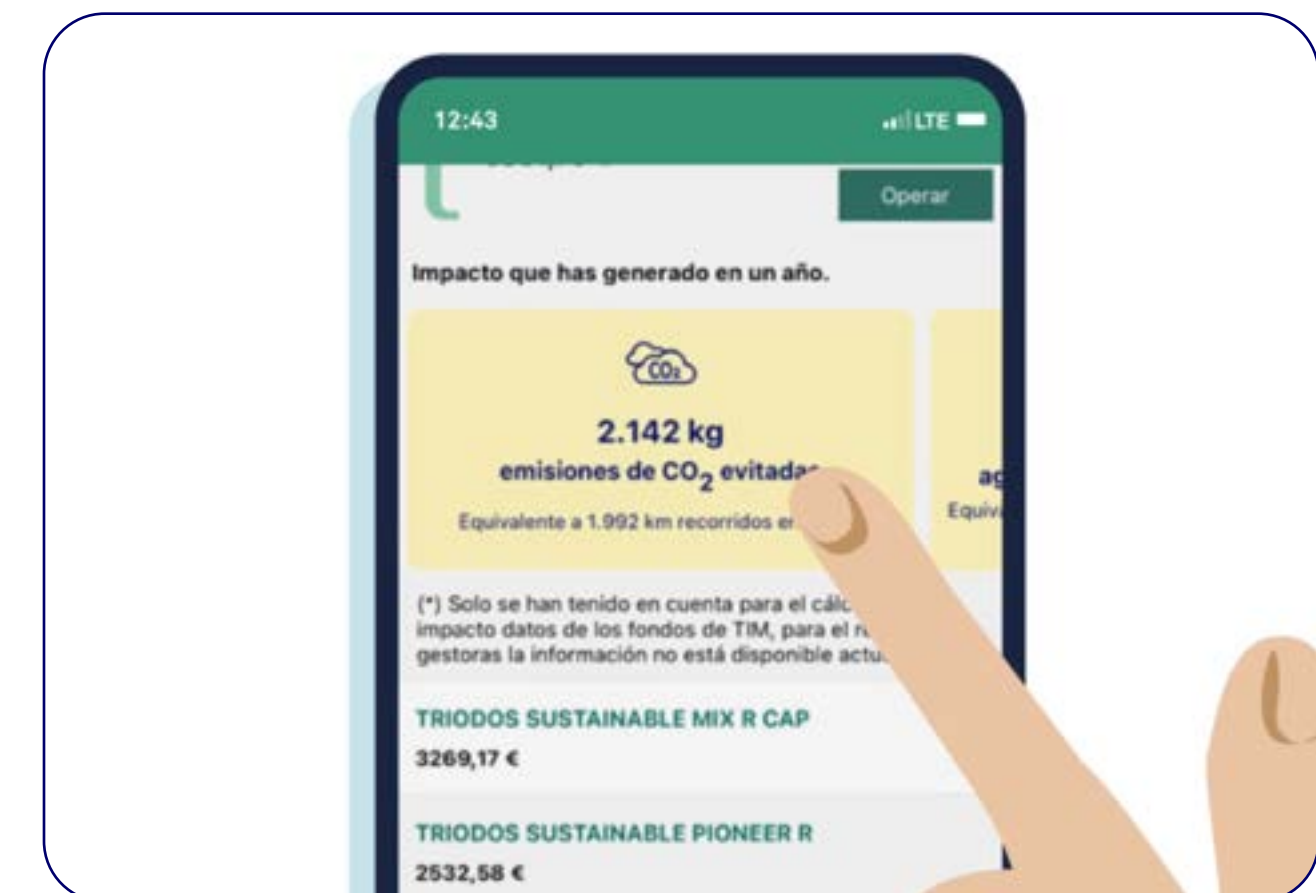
12:43

LTE

Operar

Impacto que has generado en un año.

$CO_2$

2.142 kg

emisiones de $CO_2$ evitadas

Equivalente a 1.992 km recorridos e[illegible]

ag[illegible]

Equiv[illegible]

(*) Solo se han tenido en cuenta para el cálc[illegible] impacto datos de los fondos de TIM, para el r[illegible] gestoras la información no está disponible actu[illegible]

TRIODOS SUSTAINABLE MIX R CAP

3269,17 €

TRIODOS SUSTAINABLE PIONEER R

2532,58 €